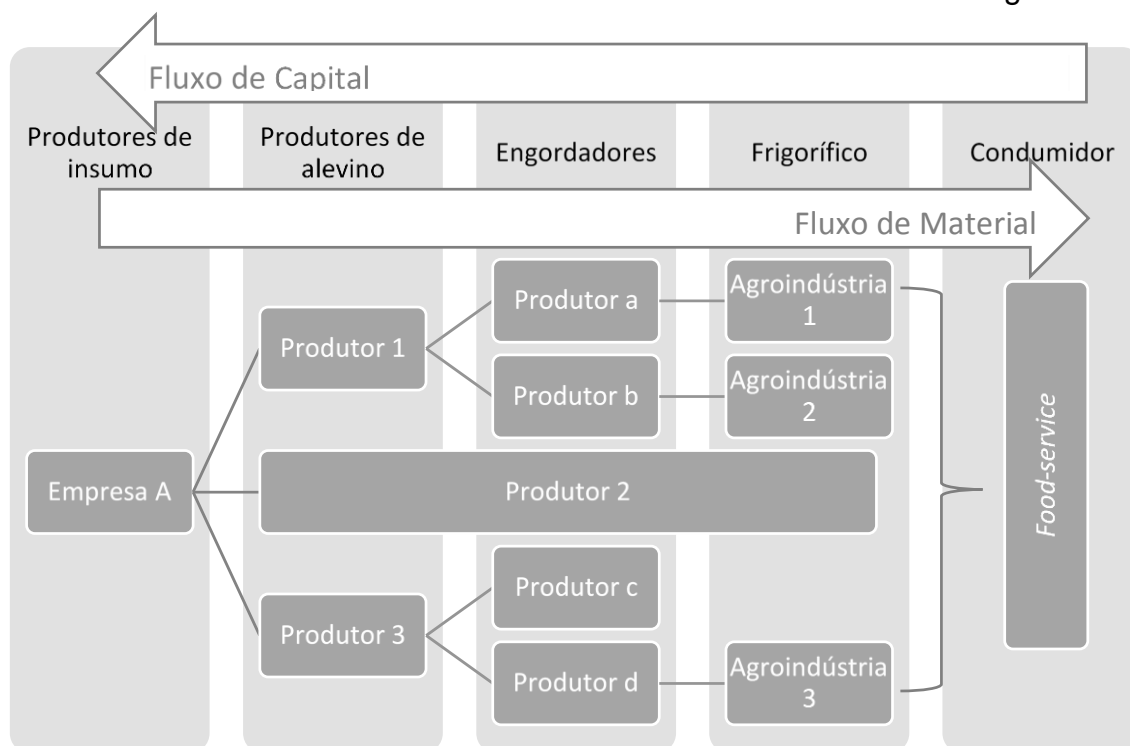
g

Fluxo de Capital

Produtores de insumo

Produtores de alevino

Engordadores

Frigorífico

Condumidor

Fluxo de Material

Produtor a

Agroindústria 1

Produtor 1

Produtor b

Agroindústria 2

Food-service

Empresa A

Produtor 2

Produtor c

Produtor 3

Produtor d

Agroindústria 3